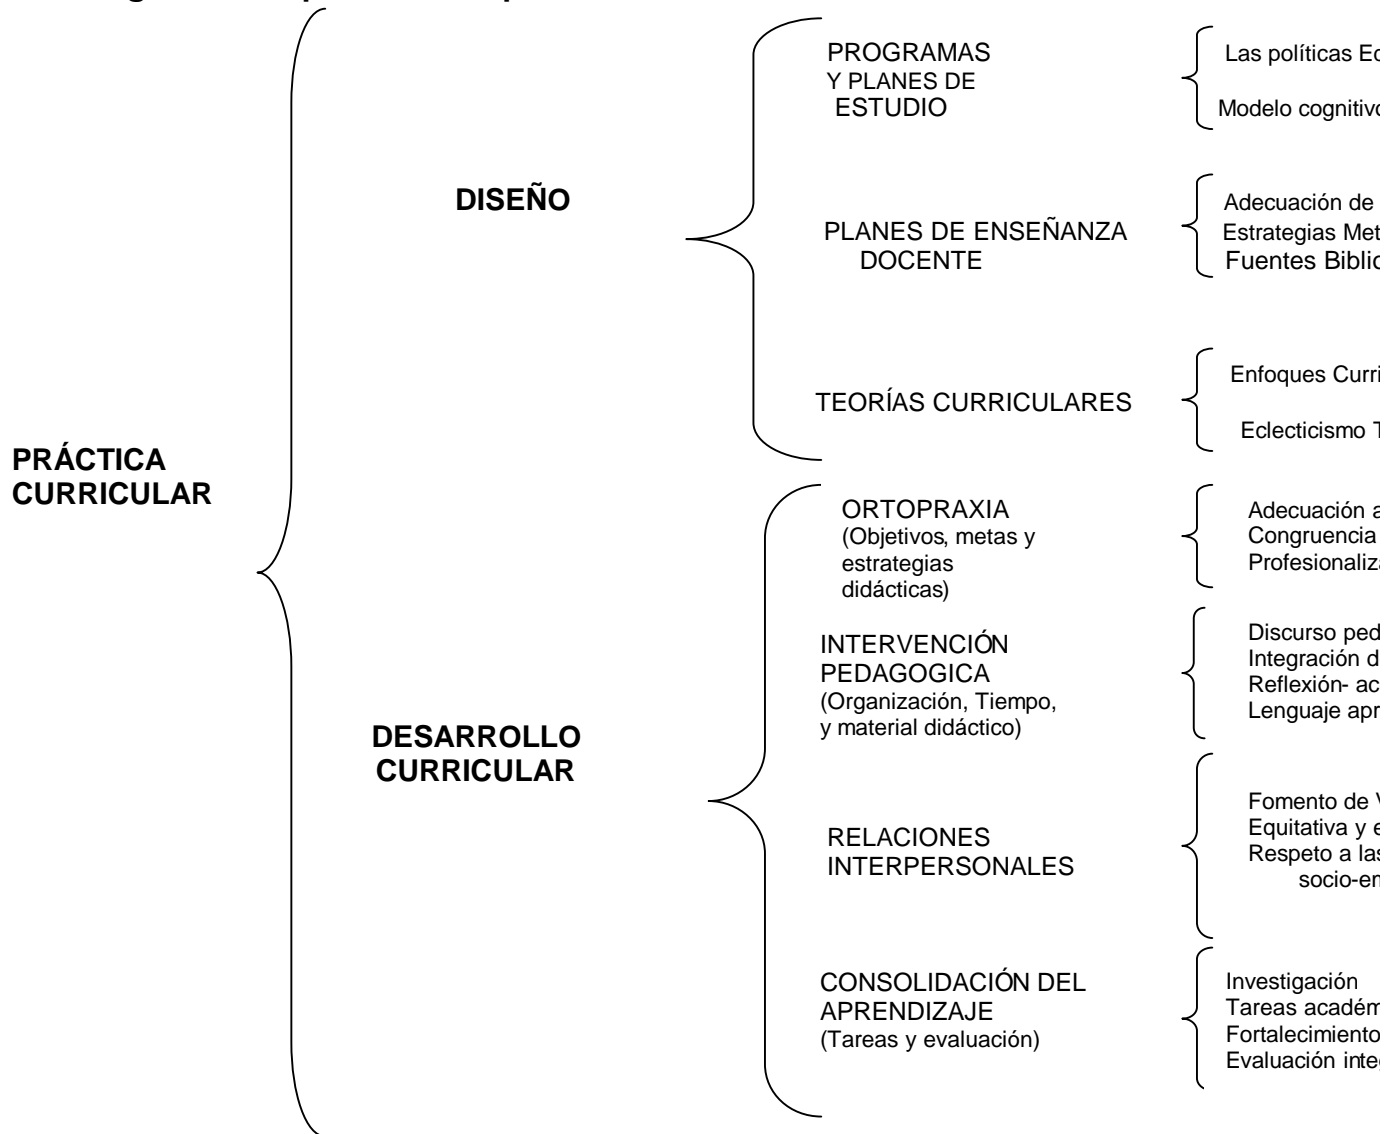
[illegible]

PRÁCTICA CURRICULAR

DISEÑO

PROGRAMAS Y PLANES DE ESTUDIO

Las políticas Ec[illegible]

Modelo cognitivo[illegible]

PLANES DE ENSEÑANZA DOCENTE

Adecuación de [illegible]
Estrategias Met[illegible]
Fuentes Biblio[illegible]

TEORÍAS CURRICULARES

Enfoques Curri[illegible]

Eclecticismo T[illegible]

DESARROLLO CURRICULAR

ORTOPRAXIA
(Objetivos, metas y estrategias didácticas)

Adecuación a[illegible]
Congruencia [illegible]
Profesionaliza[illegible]

INTERVENCIÓN PEDAGOGICA
(Organización, Tiempo, y material didáctico)

Discurso ped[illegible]
Integración d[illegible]
Reflexión- ac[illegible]
Lenguaje apr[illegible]

RELACIONES INTERPERSONALES

Fomento de V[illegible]
Equitativa y e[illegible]
Respeto a las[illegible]
socio-en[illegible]

CONSOLIDACIÓN DEL APRENDIZAJE
(Tareas y evaluación)

Investigación
Tareas académ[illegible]
Fortalecimiento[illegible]
Evaluación inte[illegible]